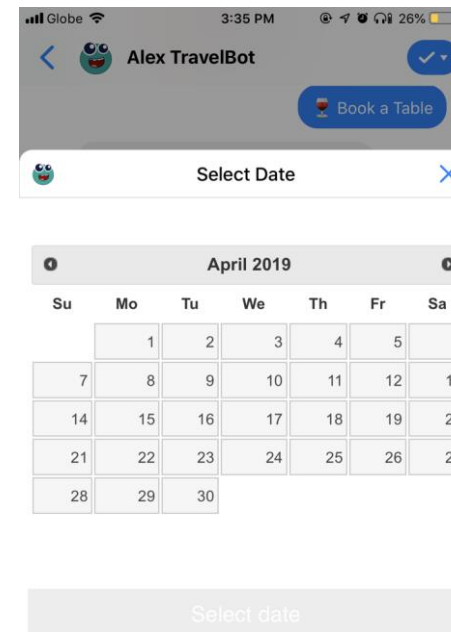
Globe 3:35 PM 26%

Alex TravelBot

Book a Table

Select Date

April 2019

| Su | Mo | Tu | We | Th | Fr | Sa |
|---|---|---|---|---|---|---|
| | 1 | 2 | 3 | 4 | 5 | |
| 7 | 8 | 9 | 10 | 11 | 12 | 1 |
| 14 | 15 | 16 | 17 | 18 | 19 | 2 |
| 21 | 22 | 23 | 24 | 25 | 26 | 2 |
| 28 | 29 | 30 | | | | |

Select date